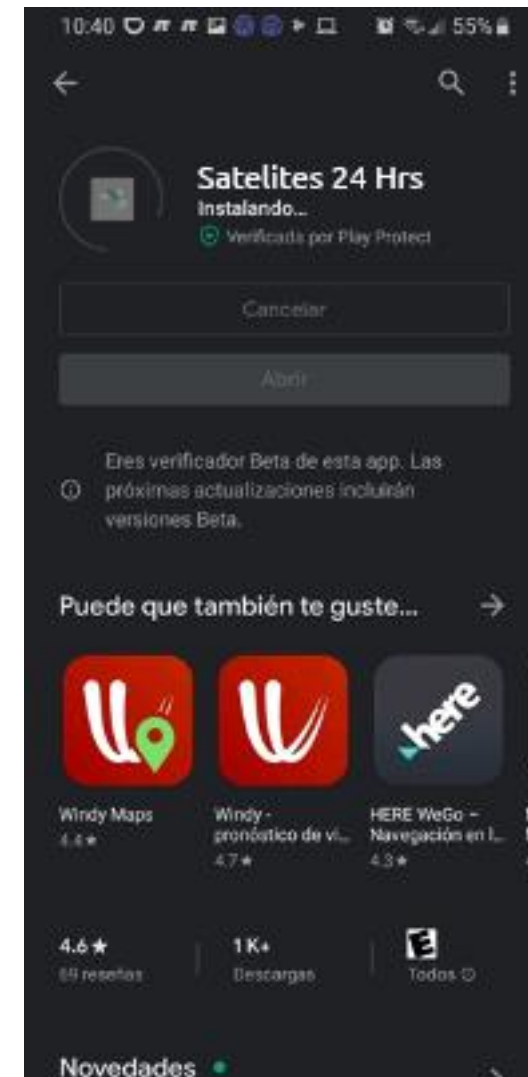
10:40 55%

Satelites 24 Hrs
Instalando...
Verificada por Play Protect

Cancelar

Abrir

Eres verificador Beta de esta app. Las próximas actualizaciones incluirán versiones Beta.

Puede que también te guste...

here

Windy Maps
4.4★

Windy - pronóstico de vi...
4.7★

HERE WeGo - Navegación en l...
4.3★

4.6★
69 reseñas

1K+
Descargas

E
Todos ⓘ

Novedades